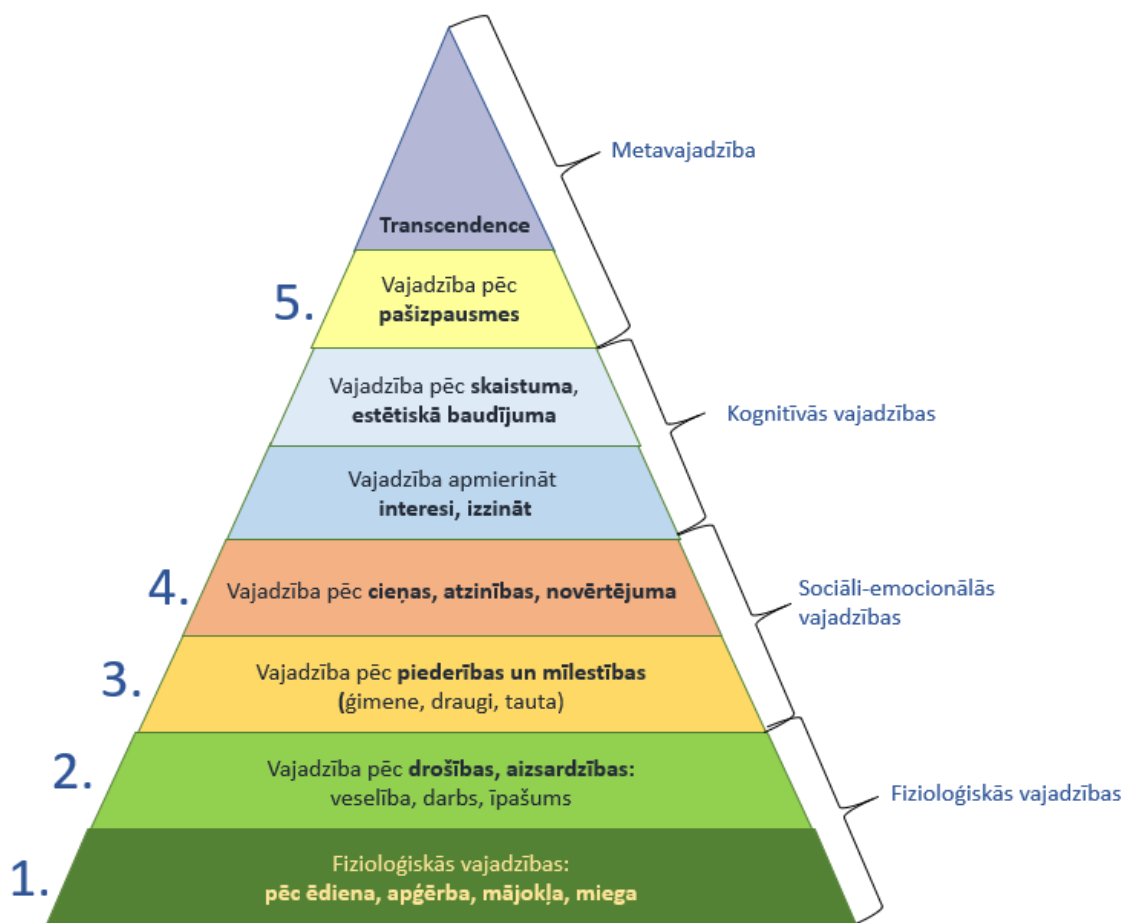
Transcendence

5. Vajadzība pēc **pašizpausmes**

Metavajadzība

Vajadzība pēc **skaistuma, estētiskā baudījuma**

Vajadzība apmierināt **interesi, izzināt**

Kognitīvās vajadzības

4. Vajadzība pēc **cieņas, atzinības, novērtējuma**

Sociāli-emocionālās vajadzības

3. Vajadzība pēc **piederības un mīlestības (**ģimene, draugi, tauta)

2. Vajadzība pēc **drošības, aizsardzības:** veselība, darbs, īpašums

Fizioloģiskās vajadzības

1. Fizioloģiskās vajadzības: **pēc ēdiena, apģērba, mājokļa, miega**